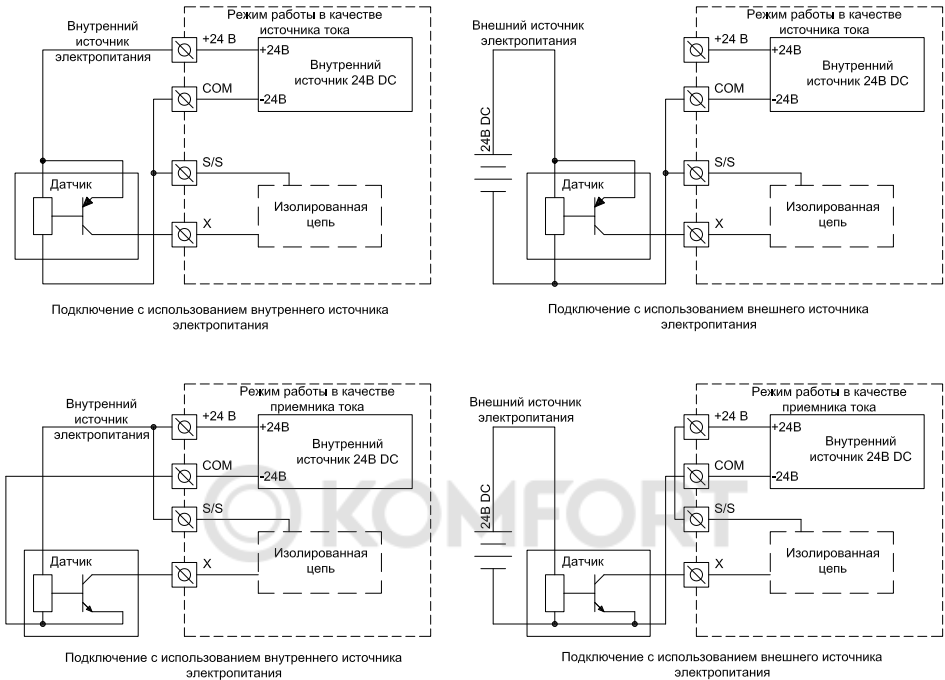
Внутренний источник электропитания

Режим работы в качестве источника тока

+24 В
+24В
Внутренний источник 24В DC
COM
-24В
S/S
Датчик
Изолированная цепь
X

Подключение с использованием внутреннего источника электропитания

Внешний источник электропитания

24В DC

Режим работы в качестве источника тока

+24 В
+24В
Внутренний источник 24В DC
COM
-24В
S/S
Датчик
Изолированная цепь
X

Подключение с использованием внешнего источника электропитания

Внутренний источник электропитания

Режим работы в качестве приемника тока

+24 В
+24В
Внутренний источник 24В DC
COM
-24В
S/S
Датчик
Изолированная цепь
X

Подключение с использованием внутреннего источника электропитания

Внешний источник электропитания

24В DC

Режим работы в качестве приемника тока

+24 В
+24В
Внутренний источник 24В DC
COM
-24В
S/S
Датчик
Изолированная цепь
X

Подключение с использованием внешнего источника электропитания

© KOMFORT